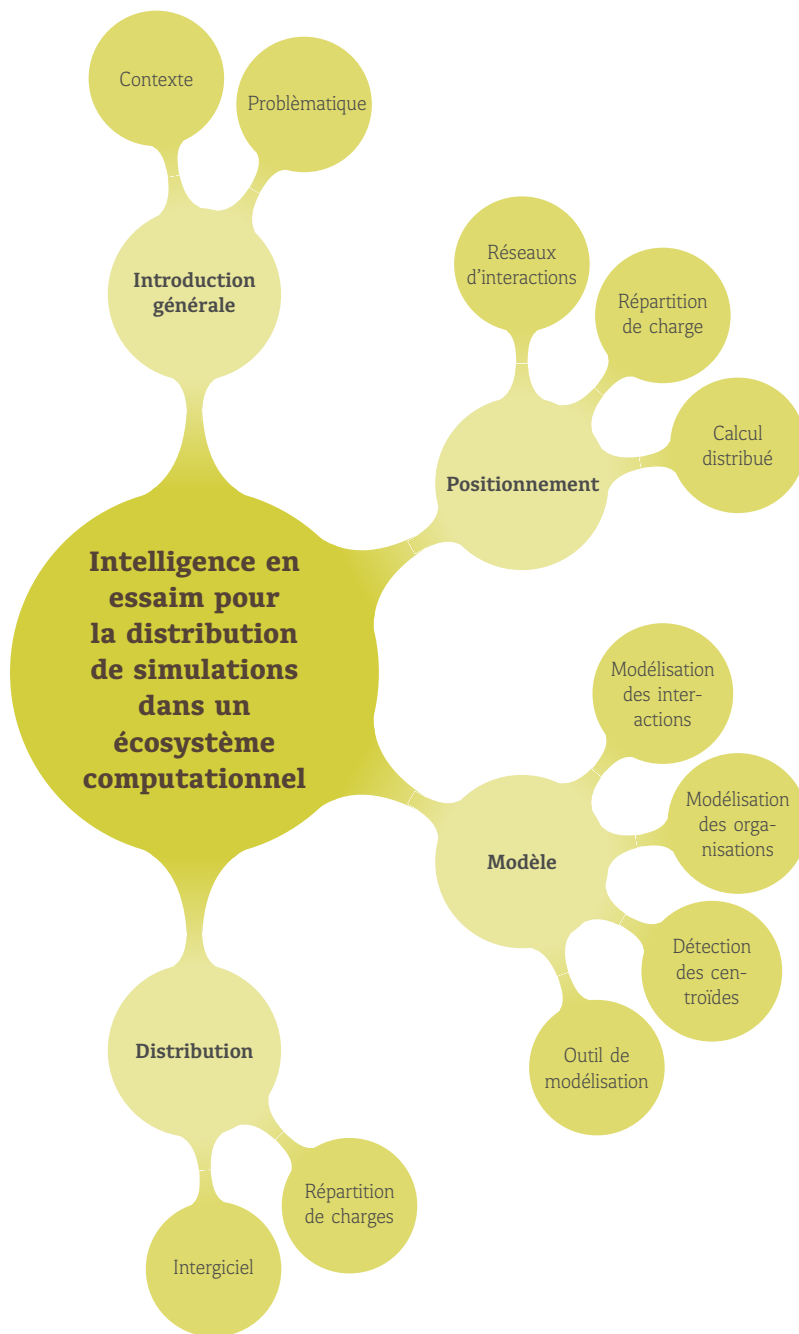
Contexte

Problèmatique

Introduction générale

Réseaux d'interactions

Répartition de charge

Calcul distribué

Positionnement

Intelligence en essaim pour la distribution de simulations dans un écosystème computationnel

Modélisation des interactions

Modélisation des organisations

Modèle

Détection des centroïdes

Outil de modélisation

Distribution

Répartition de charges

Intergiciel